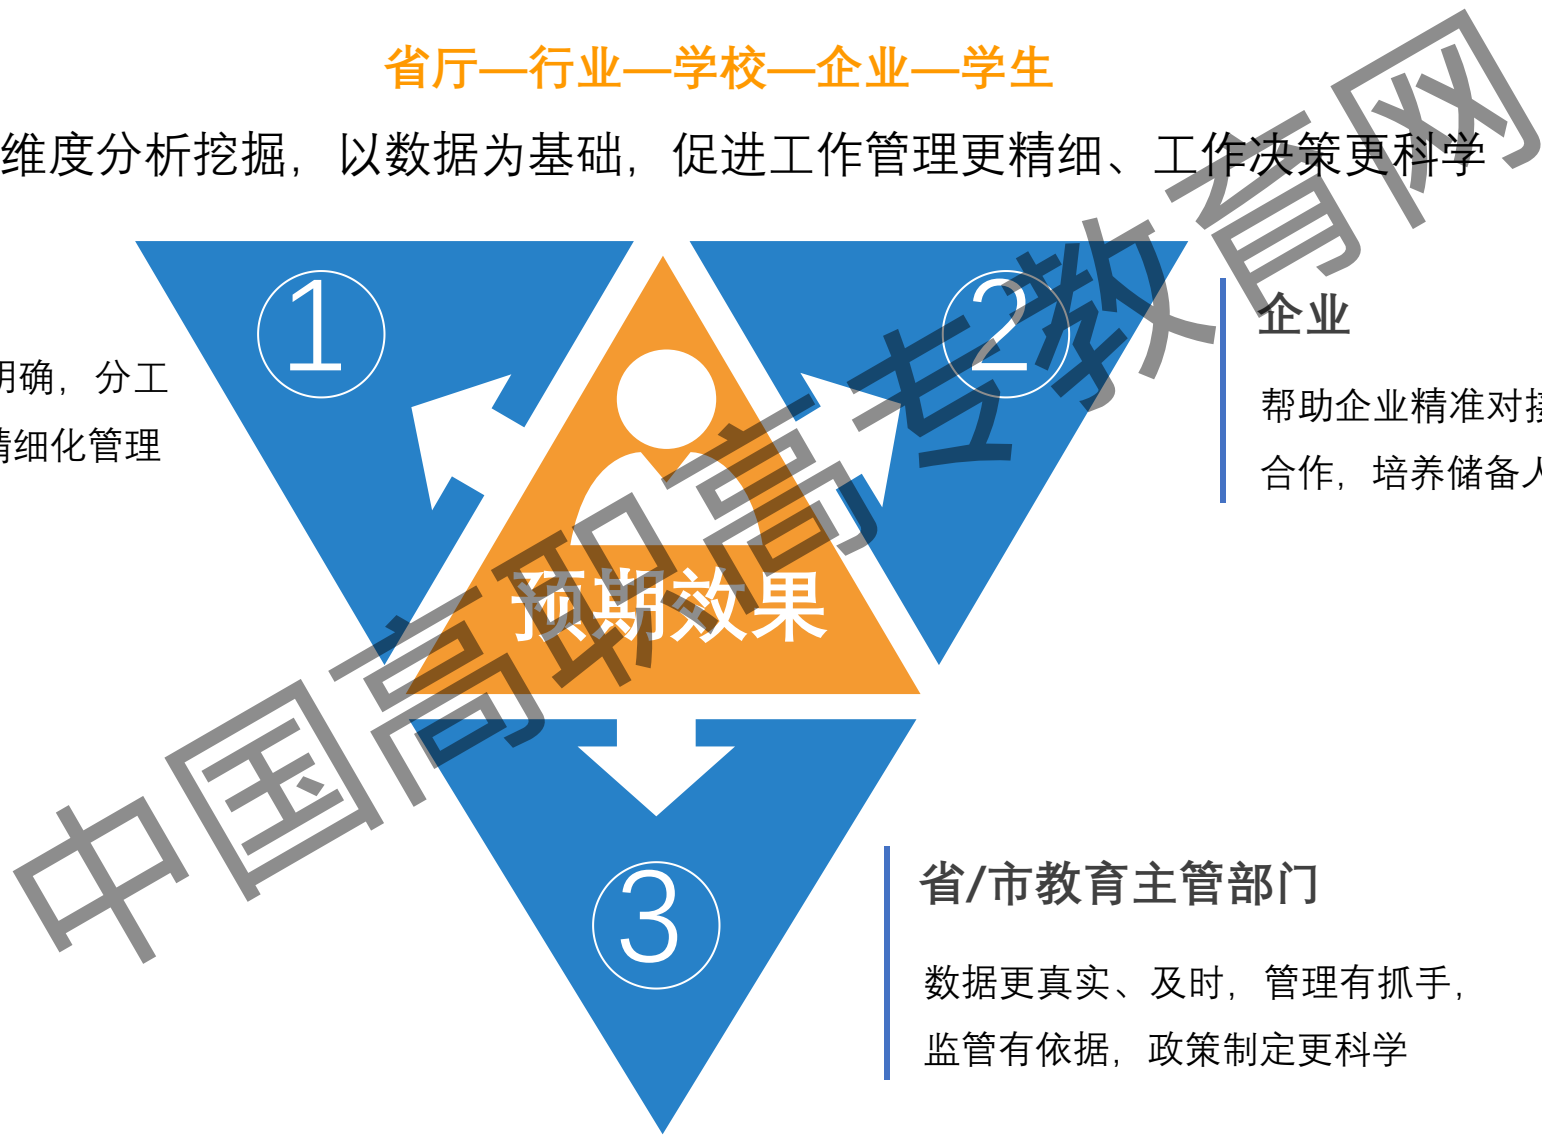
省厅—行业—学校—企业—学生

维度分析挖掘，以数据为基础，促进工作管理更精细、工作决策更科学

①

明确，分工

精细化管理

②

企业

帮助企业精准对接

合作，培养储备人

预期效果

③

省/市教育主管部门

数据更真实、及时，管理有抓手，

监管有依据，政策制定更科学

中国高职高专教育网